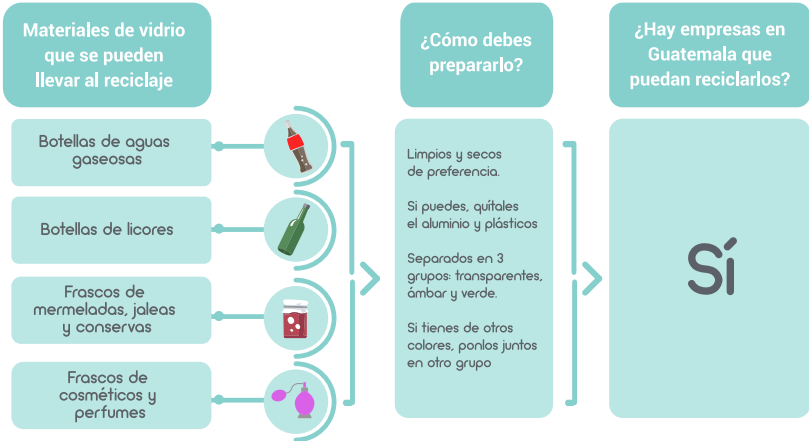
Materiales de vidrio que se pueden llevar al reciclaje

Botellas de aguas gaseosas

Botellas de licores

Frascos de mermeladas, jaleas y conservas

Frascos de cosméticos y perfumes

¿Cómo debes prepararlo?

Limpios y secos de preferencia.

Si puedes, quítales el aluminio y plásticos

Separados en 3 grupos: transparentes, ámbar y verde.

Si tienes de otros colores, ponlos juntos en otro grupo

¿Hay empresas en Guatemala que puedan reciclarlos?

Sí